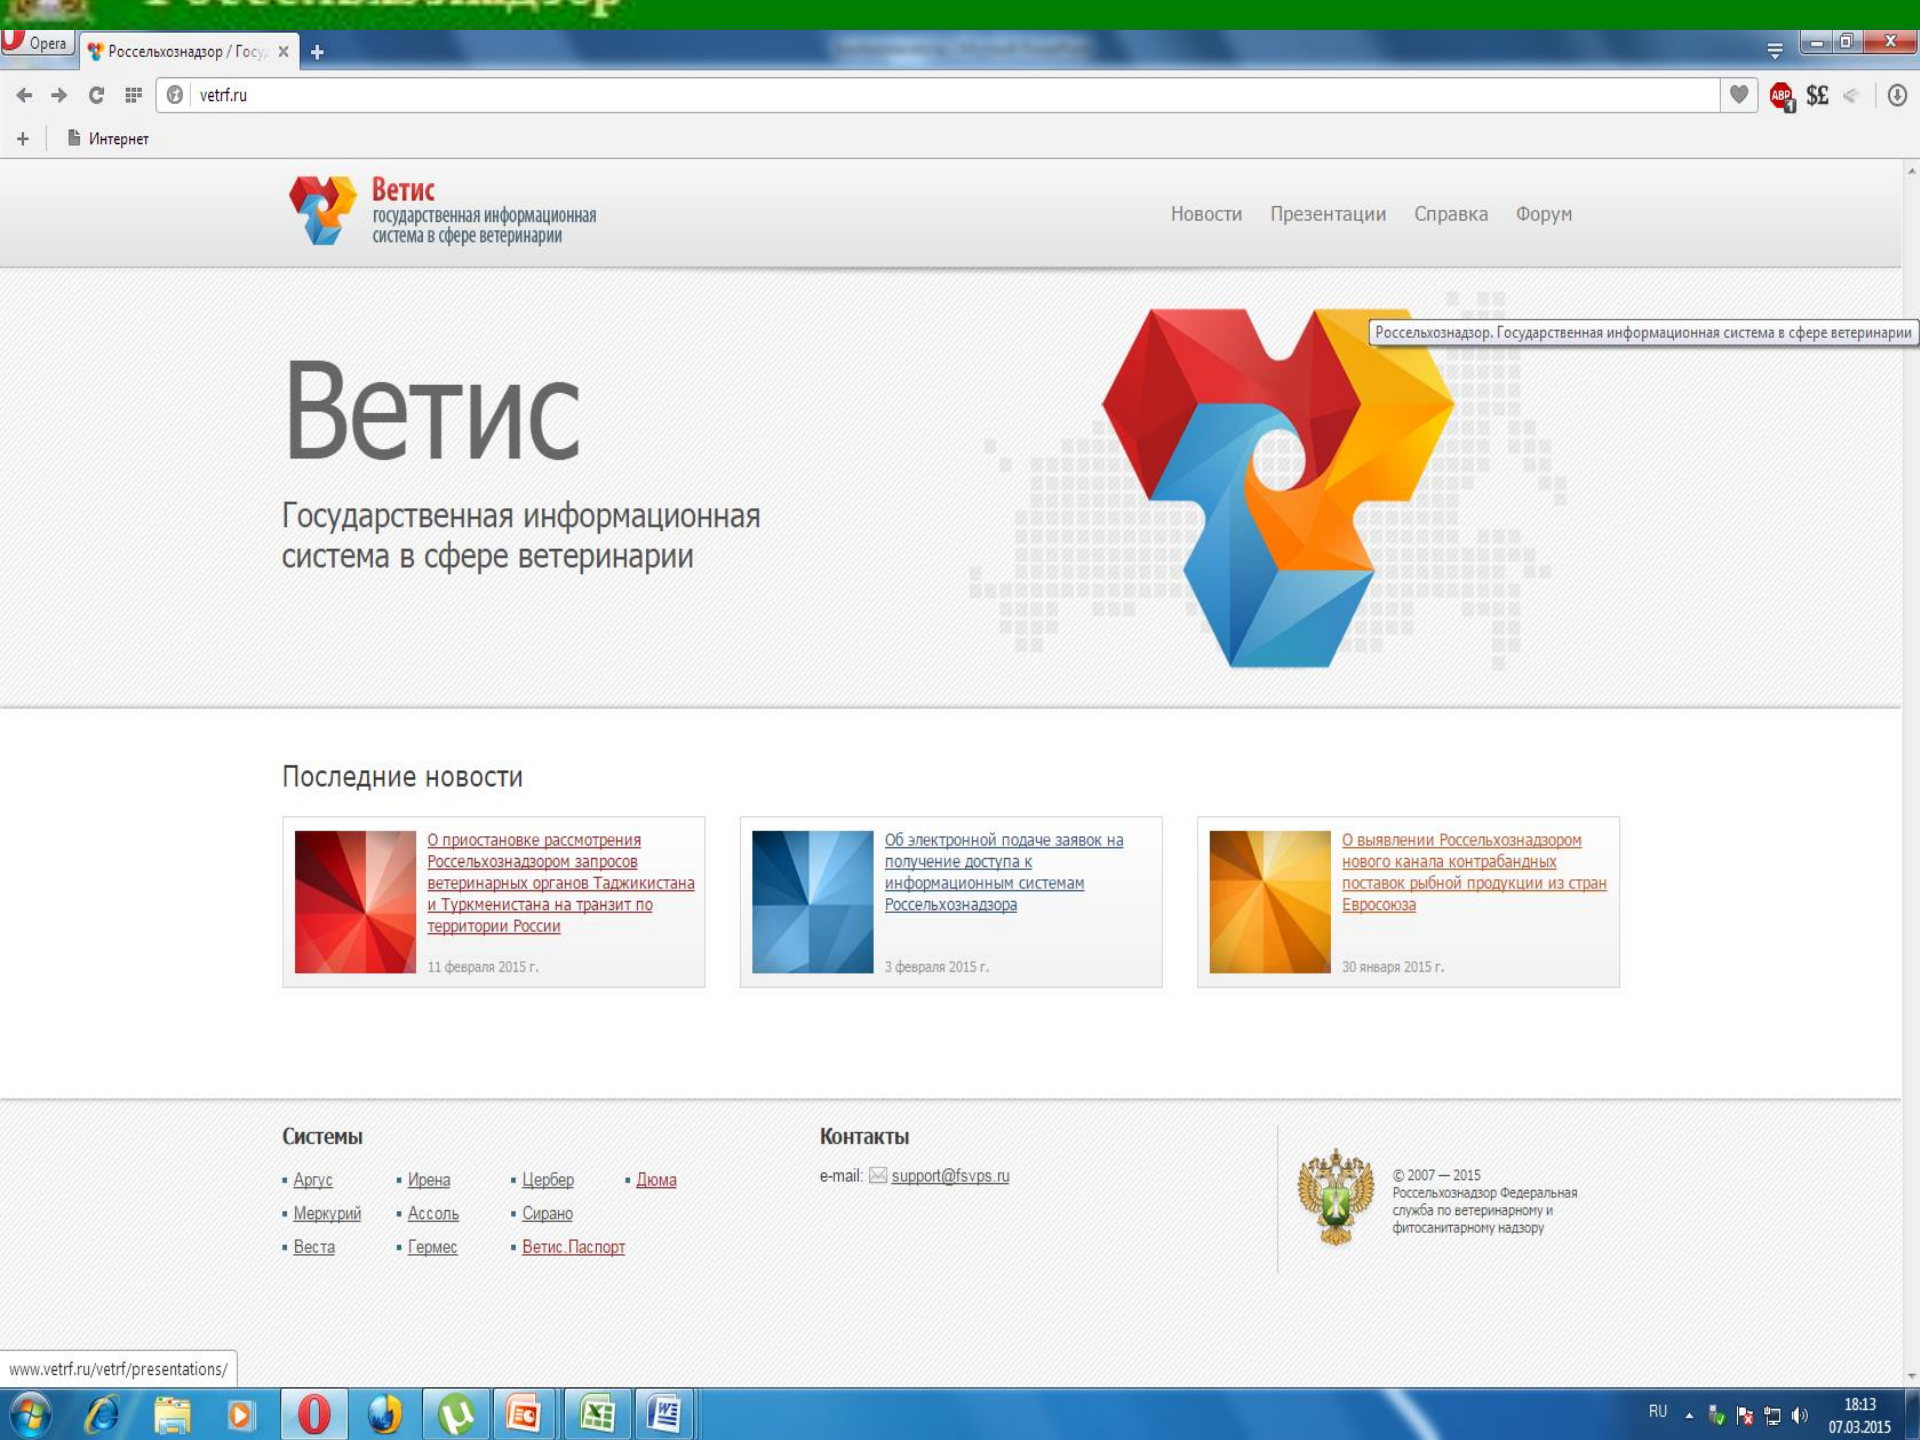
Opera
Россельхознадзор / Госу
vetrf.ru
Интернет

Ветис
государственная информационная система в сфере ветеринарии

Новости Презентации Справка Форум

Россельхознадзор. Государственная информационная система в сфере ветеринарии

Ветис

Государственная информационная система в сфере ветеринарии

Последние новости

О приостановке рассмотрения Россельхознадзором запросов ветеринарных органов Таджикистана и Туркменистана на транзит по территории России
11 февраля 2015 г.

Об электронной подаче заявок на получение доступа к информационным системам Россельхознадзора
3 февраля 2015 г.

О выявлении Россельхознадзором нового канала контрабандных поставок рыбной продукции из стран Евросоюза
30 января 2015 г.

Системы
- Аргус
- Меркурий
- Веста
- Ирена
- Ассоль
- Гермес
- Цербер
- Сирано
- Ветис.Паспорт
- Дюма

Контакты
e-mail: support@fsvps.ru

© 2007 — 2015 Россельхознадзор Федеральная служба по ветеринарному и фитосанитарному надзору

www.vetrf.ru/vetrf/presentations/

RU 18:13 07.03.2015